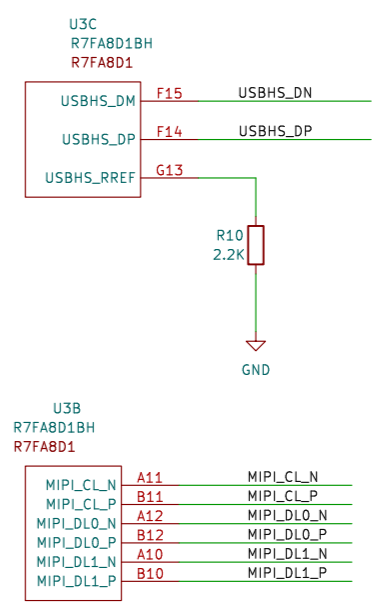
U3C
R7FA8D1BH
R7FA8D1

USBHS_DM F15 USBHS_DN
USBHS_DP F14 USBHS_DP
USBHS_RREF G13

R10
2.2K

GND

U3B
R7FA8D1BH
R7FA8D1

MIPI_CL_N A11 MIPI_CL_N
MIPI_CL_P B11 MIPI_CL_P
MIPI_DL0_N A12 MIPI_DL0_N
MIPI_DL0_P B12 MIPI_DL0_P
MIPI_DL1_N A10 MIPI_DL1_N
MIPI_DL1_P B10 MIPI_DL1_P